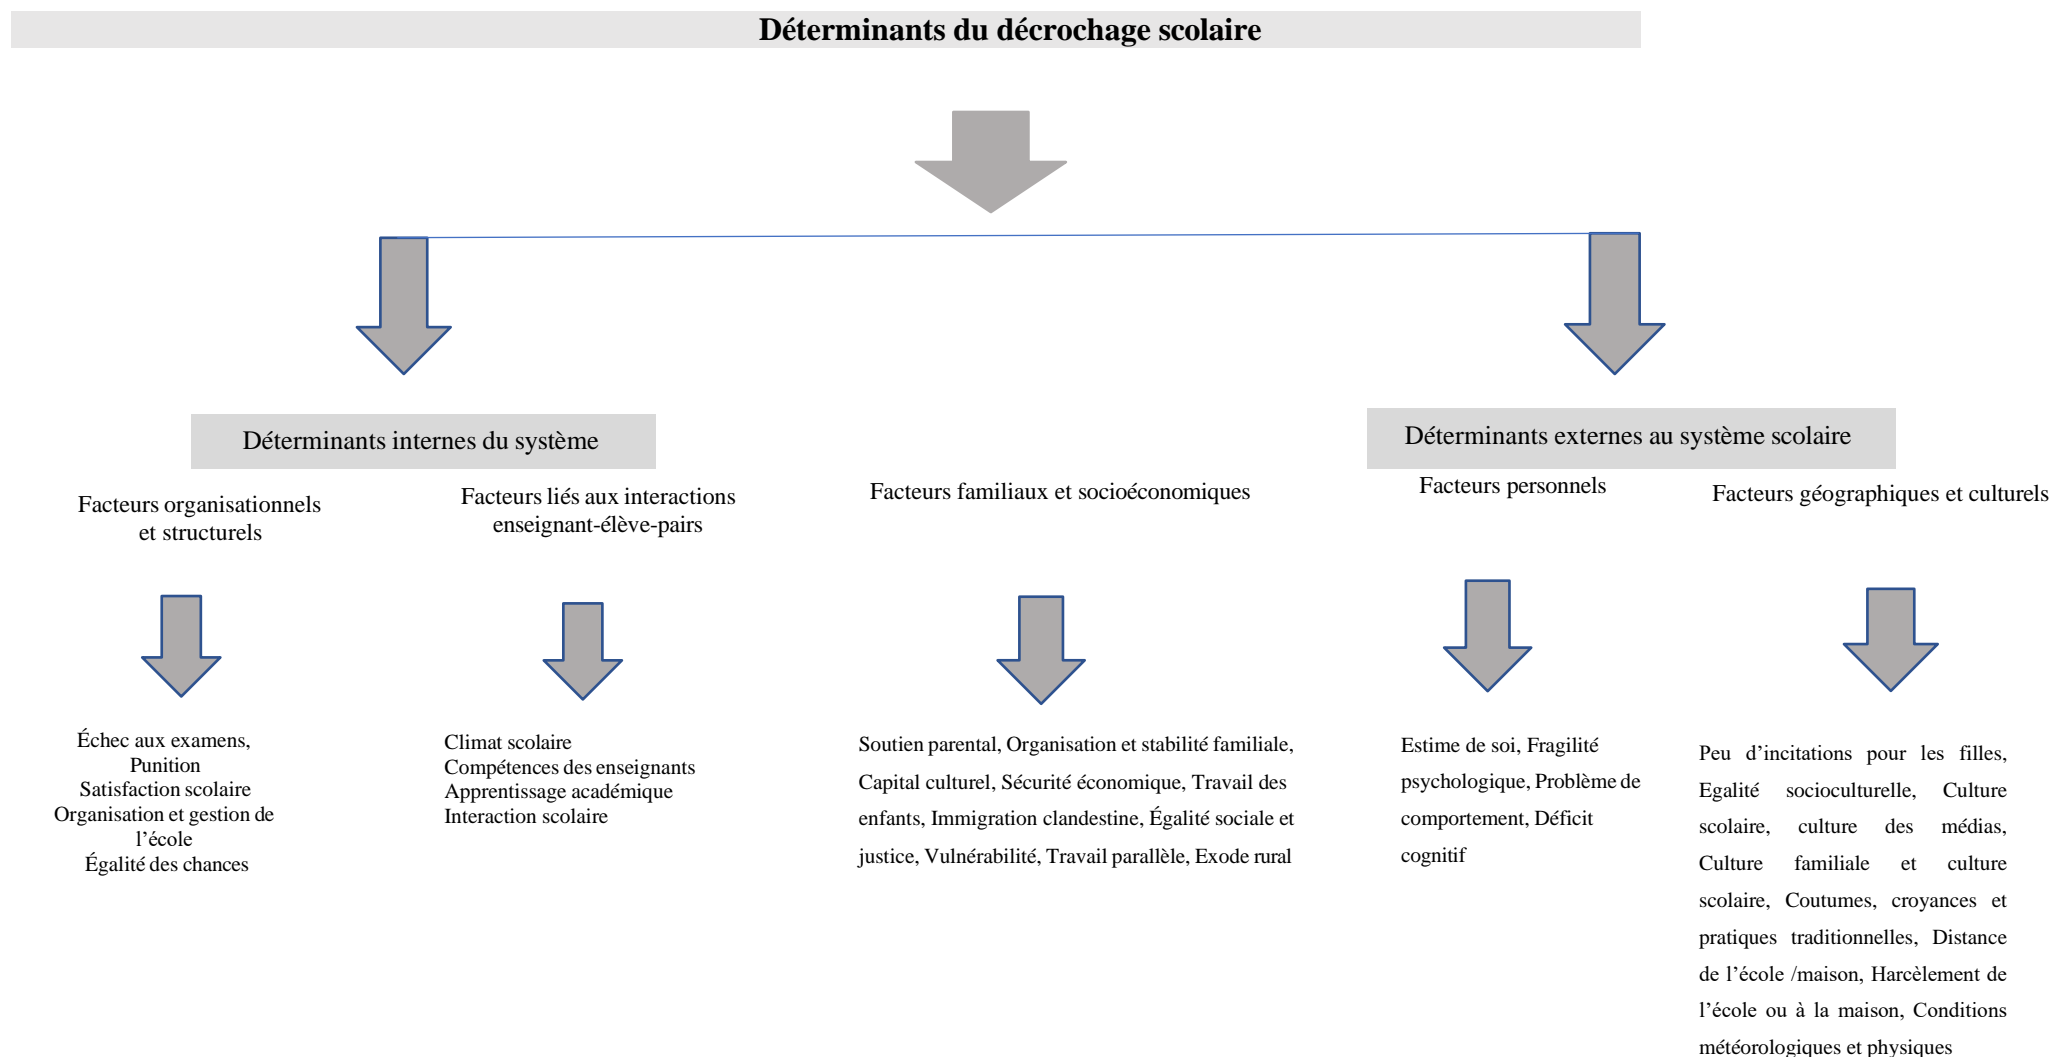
Déterminants du décrochage scolaire

Déterminants internes du système

Déterminants externes au système scolaire

Facteurs organisationnels et structurels

Facteurs liés aux interactions enseignant-élève-pairs

Facteurs familiaux et socioéconomiques

Facteurs personnels

Facteurs géographiques et culturels

Échec aux examens,
Punition
Satisfaction scolaire
Organisation et gestion de l'école
Égalité des chances

Climat scolaire
Compétences des enseignants
Apprentissage académique
Interaction scolaire

Soutien parental, Organisation et stabilité familiale, Capital culturel, Sécurité économique, Travail des enfants, Immigration clandestine, Égalité sociale et justice, Vulnérabilité, Travail parallèle, Exode rural

Estime de soi, Fragilité psychologique, Problème de comportement, Déficit cognitif

Peu d'incitations pour les filles, Egalité socioculturelle, Culture scolaire, culture des médias, Culture familiale et culture scolaire, Coutumes, croyances et pratiques traditionnelles, Distance de l'école /maison, Harcèlement de l'école ou à la maison, Conditions météorologiques et physiques